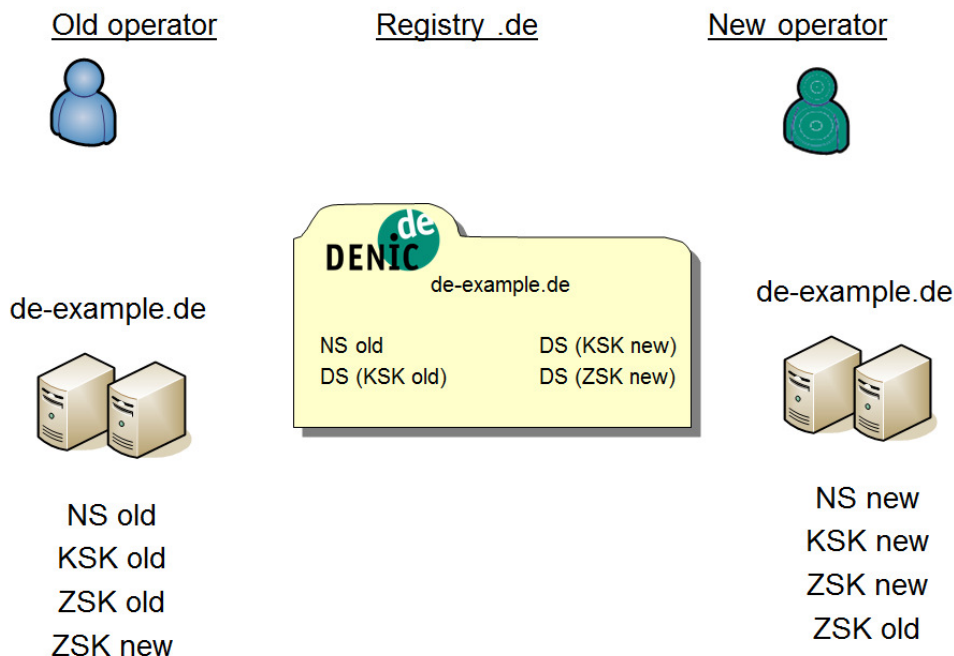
Old operator

Registry .de

New operator

DENIC .de

de-example.de

NS old
DS (KSK old)

DS (KSK new)
DS (ZSK new)

de-example.de

NS old
KSK old
ZSK old
ZSK new

de-example.de

NS new
KSK new
ZSK new
ZSK old